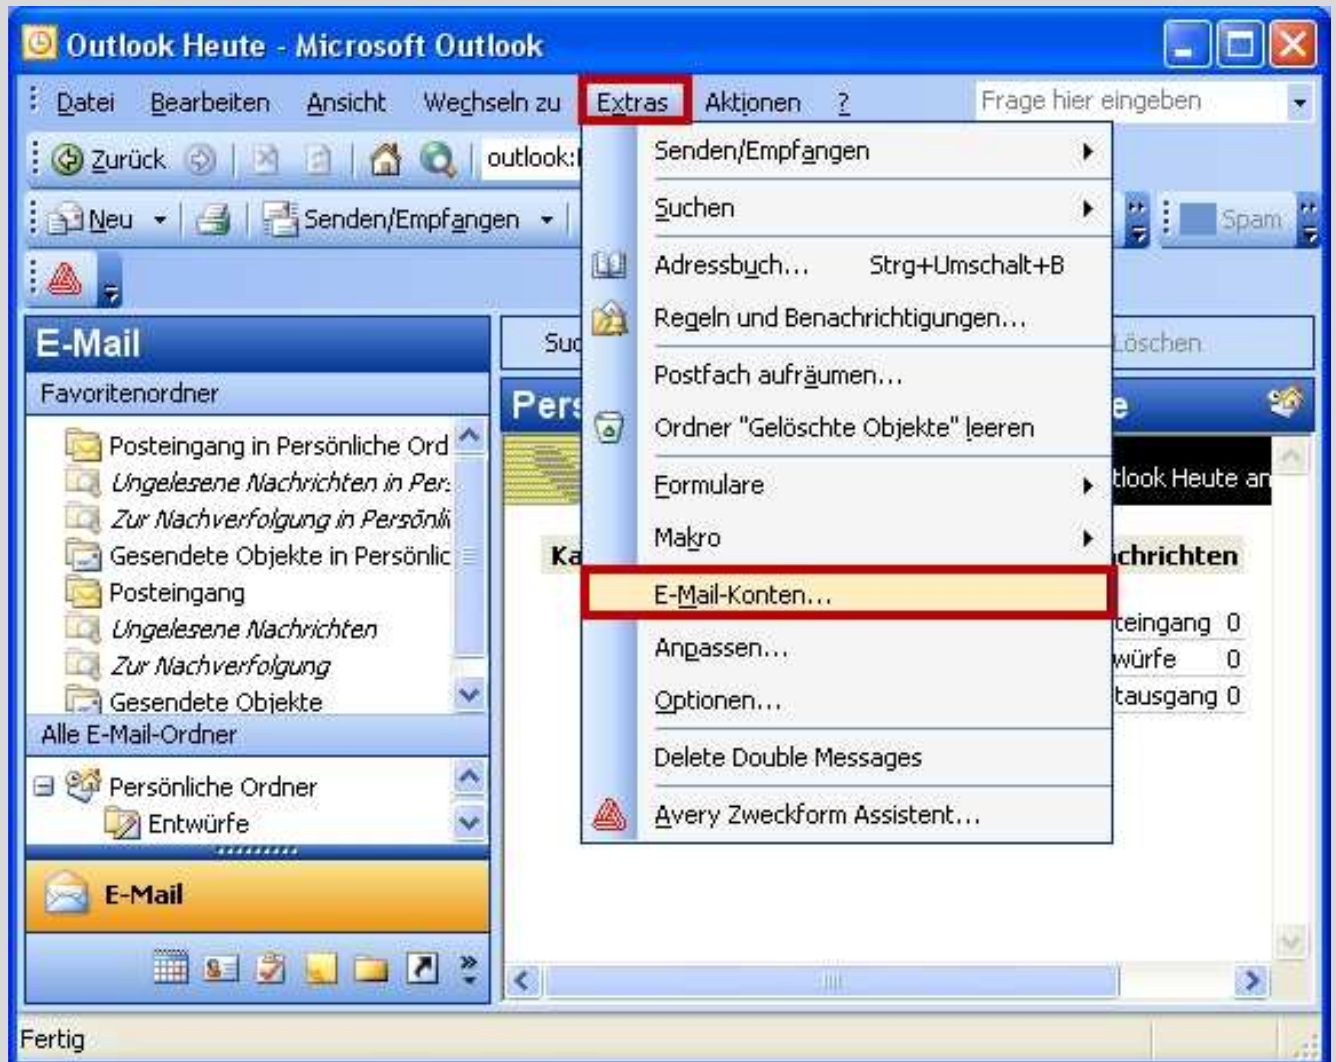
Outlook Heute - Microsoft Outlook

Datei Bearbeiten Ansicht Wechseln zu Extras Aktionen ?

Frage hier eingeben

Zurück outlook:

Neu Senden/Empfangen Spam

E-Mail

Favoritenordner

Posteingang in Persönliche Ord
Ungelesene Nachrichten in Per
Zur Nachverfolgung in Persönli
Gesendete Objekte in Persönlic
Posteingang
Ungelesene Nachrichten
Zur Nachverfolgung
Gesendete Objekte

Alle E-Mail-Ordner

Persönliche Ordner
Entwürfe

E-Mail

Senden/Empfangen
Suchen
Adressbuch... Strg+Umschalt+B
Regeln und Benachrichtigungen...
Postfach aufräumen...
Ordner "Gelöschte Objekte" leeren
Formulare
Makro
E-Mail-Konten...
Anpassen...
Optionen...
Delete Double Messages
Avery Zweckform Assistent...

Suc
Löschen
Pers
e
tlook Heute an
Ka
chrichten
teingang 0
würfe 0
tausgang 0

Fertig